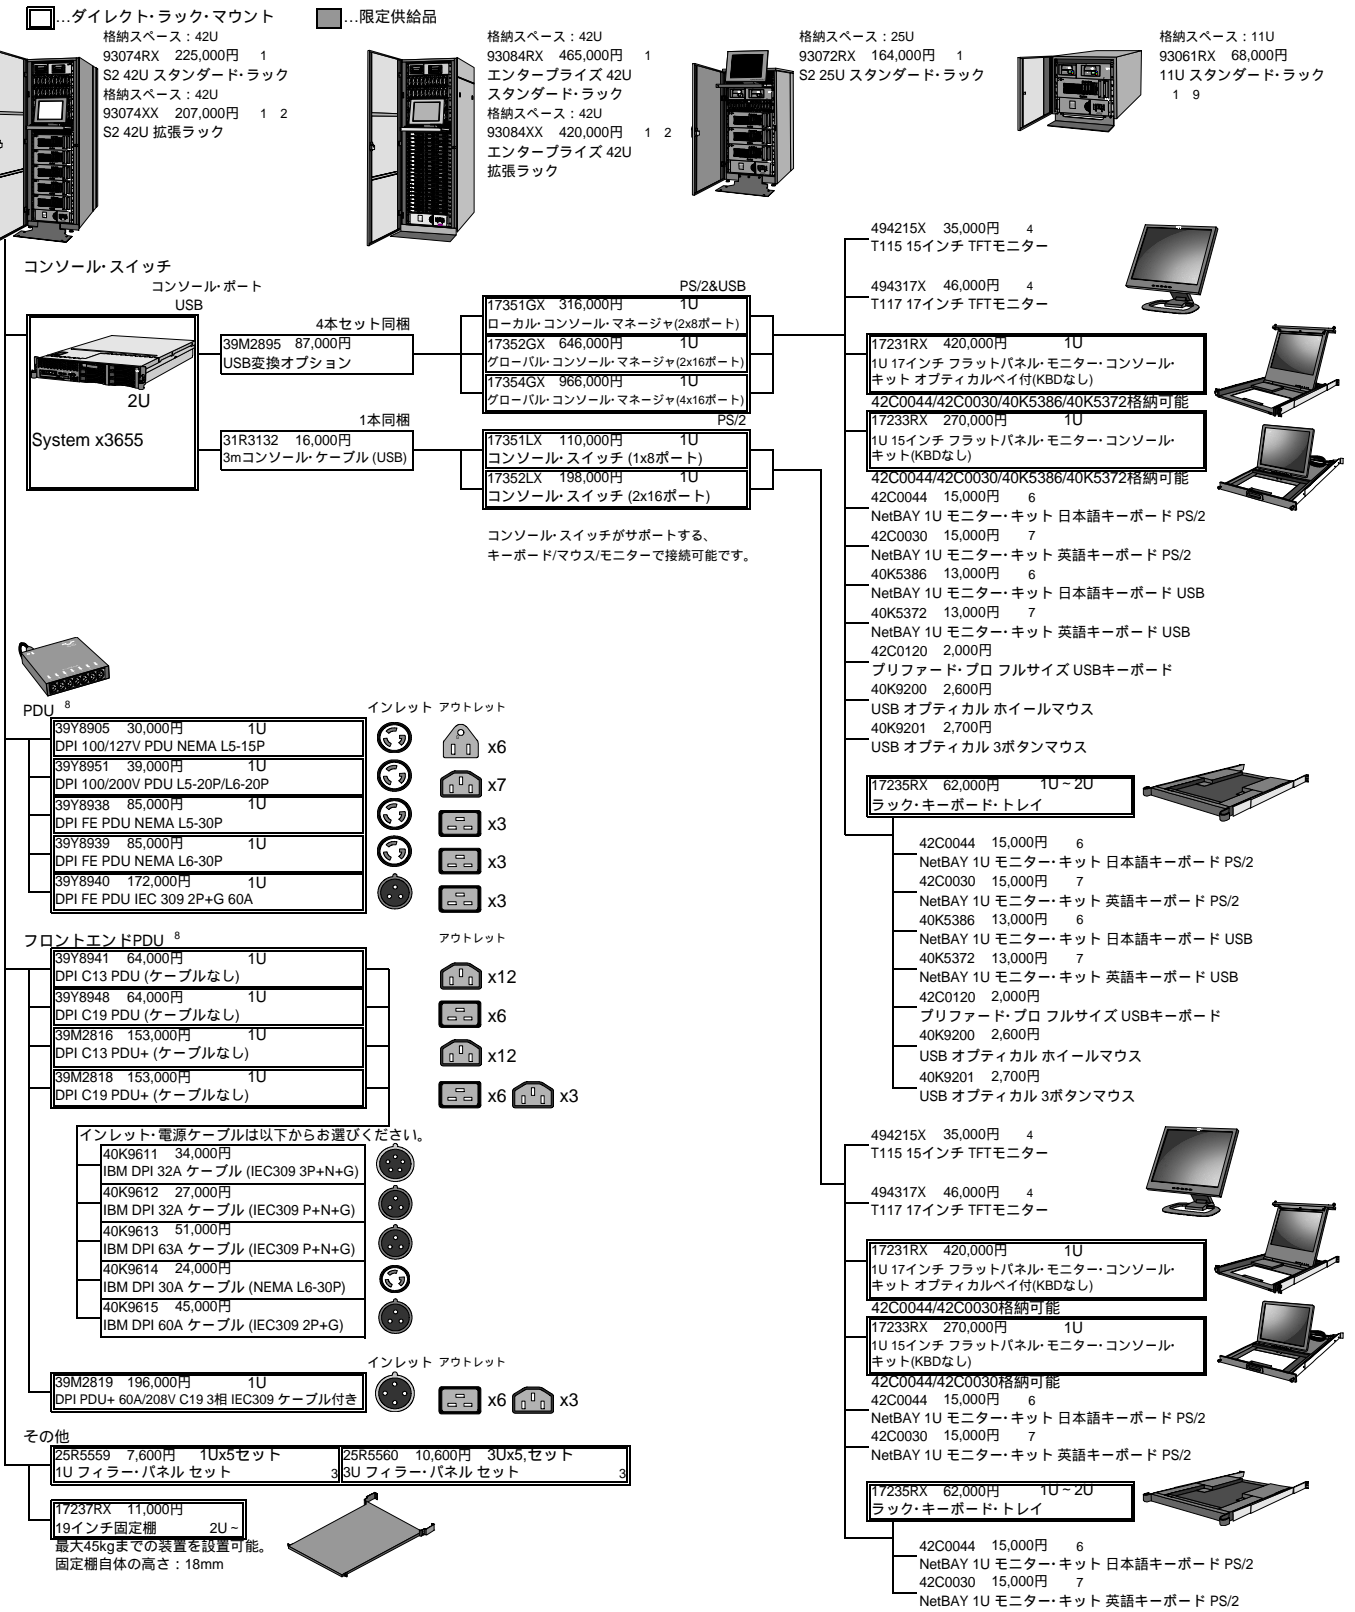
…ダイレクト･ラック･マウント　…限定供給品

格納スペース：42U
93074RX　225,000円　1
S2 42U スタンダード･ラック
格納スペース：42U
93074XX　207,000円　1 2
S2 42U 拡張ラック

格納スペース：42U
93084RX　465,000円　1
エンタープライズ 42U スタンダード･ラック
格納スペース：42U
93084XX　420,000円　1 2
エンタープライズ 42U 拡張ラック

格納スペース：25U
93072RX　164,000円　1
S2 25U スタンダード･ラック

格納スペース：11U
93061RX　68,000円
11U スタンダード･ラック
1 9

コンソール･スイッチ
コンソール･ポート
USB
2U
System x3655

4本セット同梱
39M2895　87,000円
USB変換オプション

1本同梱
31R3132　16,000円
3mコンソール･ケーブル (USB)

PS/2&USB
17351GX　316,000円　1U
ローカル･コンソール･マネージャ(2x8ポート)
17352GX　646,000円　1U
グローバル･コンソール･マネージャ(2x16ポート)
17354GX　966,000円　1U
グローバル･コンソール･マネージャ(4x16ポート)

PS/2
17351LX　110,000円　1U
コンソール･スイッチ (1x8ポート)
17352LX　198,000円　1U
コンソール･スイッチ (2x16ポート)

コンソール･スイッチがサポートする、キーボード/マウス/モニターで接続可能です。

494215X　35,000円　4
T115 15インチ TFTモニター
494317X　46,000円　4
T117 17インチ TFTモニター
17231RX　420,000円　1U
1U 17インチ フラットパネル･モニター･コンソール･キット オプティカルベイ付(KBDなし)
42C0044/42C0030/40K5386/40K5372格納可能
17233RX　270,000円　1U
1U 15インチ フラットパネル･モニター･コンソール･キット(KBDなし)
42C0044/42C0030/40K5386/40K5372格納可能
42C0044　15,000円　6
NetBAY 1U モニター･キット 日本語キーボード PS/2
42C0030　15,000円　7
NetBAY 1U モニター･キット 英語キーボード PS/2
40K5386　13,000円　6
NetBAY 1U モニター･キット 日本語キーボード USB
40K5372　13,000円　7
NetBAY 1U モニター･キット 英語キーボード USB
42C0120　2,000円
プリファード･プロ フルサイズ USBキーボード
40K9200　2,600円
USB オプティカル ホイールマウス
40K9201　2,700円
USB オプティカル 3ボタンマウス
17235RX　62,000円　1U ~ 2U
ラック･キーボード･トレイ
42C0044　15,000円　6
NetBAY 1U モニター･キット 日本語キーボード PS/2
42C0030　15,000円　7
NetBAY 1U モニター･キット 英語キーボード PS/2
40K5386　13,000円　6
NetBAY 1U モニター･キット 日本語キーボード USB
40K5372　13,000円　7
NetBAY 1U モニター･キット 英語キーボード USB
42C0120　2,000円
プリファード･プロ フルサイズ USBキーボード
40K9200　2,600円
USB オプティカル ホイールマウス
40K9201　2,700円
USB オプティカル 3ボタンマウス

PDU 8
インレット　アウトレット
39Y8905　30,000円　1U
DPI 100/127V PDU NEMA L5-15P　x6
39Y8951　39,000円　1U
DPI 100/200V PDU L5-20P/L6-20P　x7
39Y8938　85,000円　1U
DPI FE PDU NEMA L5-30P　x3
39Y8939　85,000円　1U
DPI FE PDU NEMA L6-30P　x3
39Y8940　172,000円　1U
DPI FE PDU IEC 309 2P+G 60A　x3

フロントエンドPDU 8
アウトレット
39Y8941　64,000円　1U
DPI C13 PDU (ケーブルなし)　x12
39Y8948　64,000円　1U
DPI C19 PDU (ケーブルなし)　x6
39M2816　153,000円　1U
DPI C13 PDU+ (ケーブルなし)　x12
39M2818　153,000円　1U
DPI C19 PDU+ (ケーブルなし)　x6　x3

インレット･電源ケーブルは以下からお選びください。
40K9611　34,000円
IBM DPI 32A ケーブル (IEC309 3P+N+G)
40K9612　27,000円
IBM DPI 32A ケーブル (IEC309 P+N+G)
40K9613　51,000円
IBM DPI 63A ケーブル (IEC309 P+N+G)
40K9614　24,000円
IBM DPI 30A ケーブル (NEMA L6-30P)
40K9615　45,000円
IBM DPI 60A ケーブル (IEC309 2P+G)

インレット　アウトレット
39M2819　196,000円　1U
DPI PDU+ 60A/208V C19 3相 IEC309 ケーブル付き　x6　x3

その他
25R5559　7,600円　1Ux5セット
1U フィラー･パネル セット　3
25R5560　10,600円　3Ux5,セット
3U フィラー･パネル セット　3
17237RX　11,000円
19インチ固定棚　2U ~
最大45kgまでの装置を設置可能。
固定棚自体の高さ：18mm

494215X　35,000円　4
T115 15インチ TFTモニター
494317X　46,000円　4
T117 17インチ TFTモニター
17231RX　420,000円　1U
1U 17インチ フラットパネル･モニター･コンソール･キット オプティカルベイ付(KBDなし)
42C0044/42C0030格納可能
17233RX　270,000円　1U
1U 15インチ フラットパネル･モニター･コンソール･キット(KBDなし)
42C0044/42C0030格納可能
42C0044　15,000円　6
NetBAY 1U モニター･キット 日本語キーボード PS/2
42C0030　15,000円　7
NetBAY 1U モニター･キット 英語キーボード PS/2
17235RX　62,000円　1U ~ 2U
ラック･キーボード･トレイ
42C0044　15,000円　6
NetBAY 1U モニター･キット 日本語キーボード PS/2
42C0030　15,000円　7
NetBAY 1U モニター･キット 英語キーボード PS/2